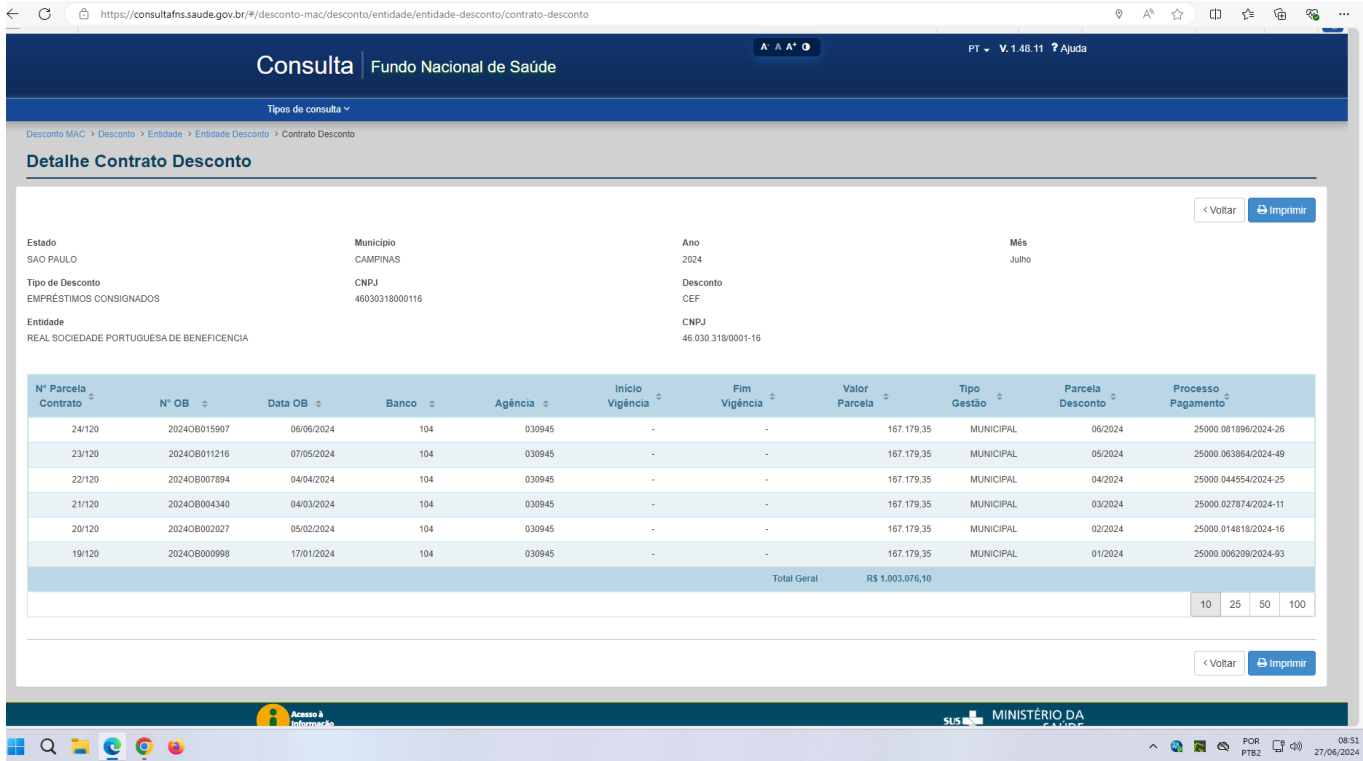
https://consultafns.saude.gov.br/#/desconto-mac/desconto/entidade/entidade-desconto/contrato-desconto

A- A A+ ◐

PT V. 1.48.11 ? Ajuda

Consulta | Fundo Nacional de Saúde

Tipos de consulta

Desconto MAC > Desconto > Entidade > Entidade Desconto > Contrato Desconto

Detalhe Contrato Desconto

< Voltar Imprimir

Estado
SAO PAULO

Município
CAMPINAS

Ano
2024

Mês
Julho

Tipo de Desconto
EMPRÉSTIMOS CONSIGNADOS

CNPJ
46030318000116

Desconto
CEF

Entidade
REAL SOCIEDADE PORTUGUESA DE BENEFICENCIA

CNPJ
46.030.318/0001-16

| Nº Parcela Contrato | Nº OB | Data OB | Banco | Agência | Início Vigência | Fim Vigência | Valor Parcela | Tipo Gestão | Parcela Desconto | Processo Pagamento |
|---|---|---|---|---|---|---|---|---|---|---|
| 24/120 | 2024OB015907 | 06/06/2024 | 104 | 030945 | - | - | 167.179,35 | MUNICIPAL | 06/2024 | 25000.081896/2024-26 |
| 23/120 | 2024OB011216 | 07/05/2024 | 104 | 030945 | - | - | 167.179,35 | MUNICIPAL | 05/2024 | 25000.063864/2024-49 |
| 22/120 | 2024OB007894 | 04/04/2024 | 104 | 030945 | - | - | 167.179,35 | MUNICIPAL | 04/2024 | 25000.044554/2024-25 |
| 21/120 | 2024OB004340 | 04/03/2024 | 104 | 030945 | - | - | 167.179,35 | MUNICIPAL | 03/2024 | 25000.027874/2024-11 |
| 20/120 | 2024OB002027 | 05/02/2024 | 104 | 030945 | - | - | 167.179,35 | MUNICIPAL | 02/2024 | 25000.014818/2024-16 |
| 19/120 | 2024OB000998 | 17/01/2024 | 104 | 030945 | - | - | 167.179,35 | MUNICIPAL | 01/2024 | 25000.006209/2024-93 |
| | | | | | | Total Geral | R$ 1.003.076,10 | | | |

10 25 50 100

< Voltar Imprimir

Acesso à Informação

SUS MINISTÉRIO DA SAÚDE

POR PTB2 08:51 27/06/2024